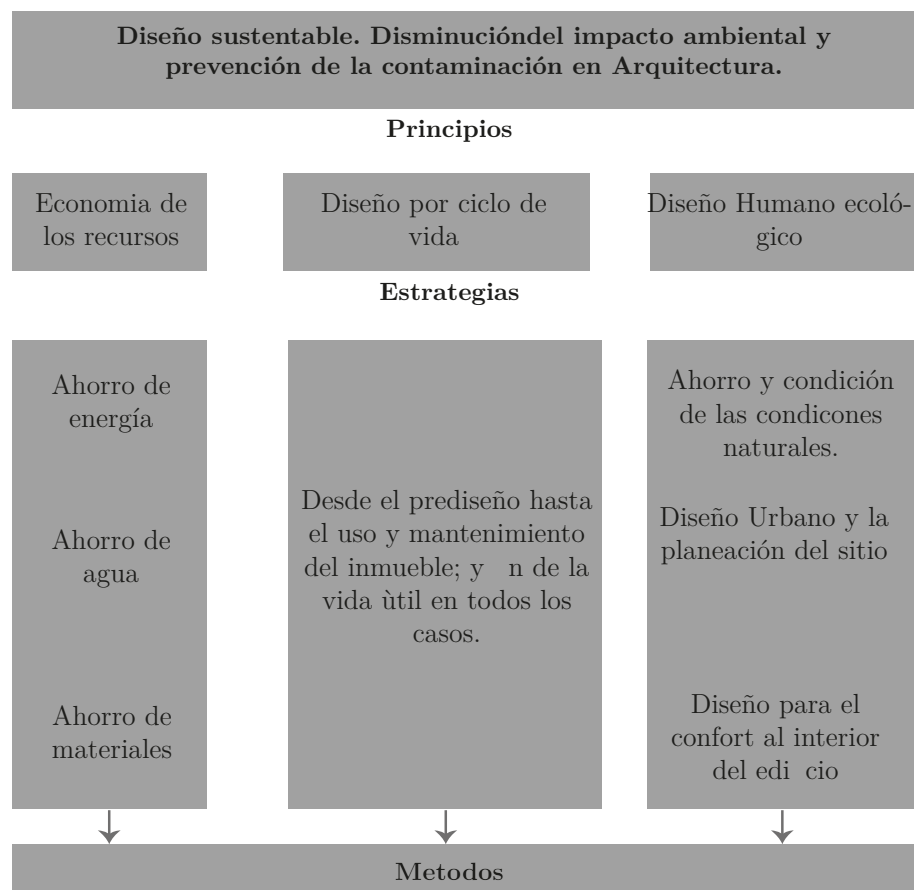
Diseño sustentable. Disminucióndel impacto ambiental y prevención de la contaminación en Arquitectura.

Principios

Economia de los recursos

Diseño por ciclo de vida

Diseño Humano ecológico

Estrategias

Ahorro de energía

Ahorro de agua

Ahorro de materiales

Desde el prediseño hasta el uso y mantenimiento del inmueble; y n de la vida ùtil en todos los casos.

Ahorro y condición de las condicones naturales.

Diseño Urbano y la planeación del sitio

Diseño para el confort al interior del edi cio

Metodos